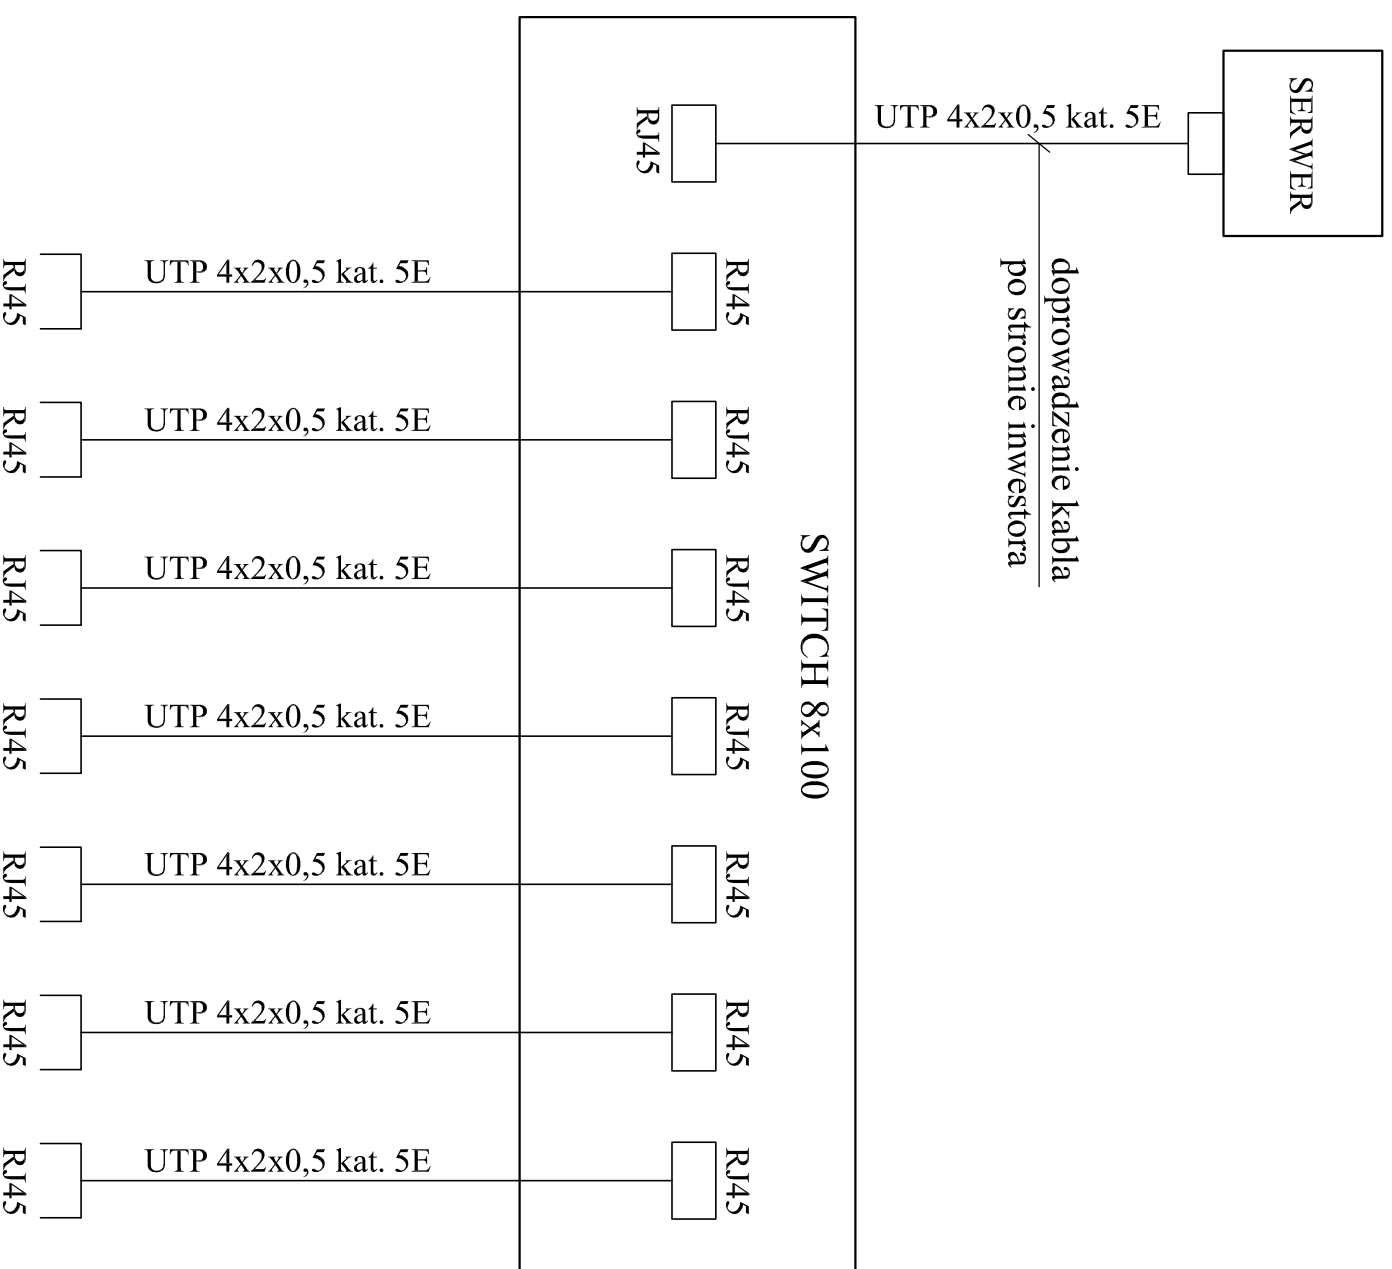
RJ45

UTP 4x2x0,5 kat. 5E

SERWER

doprowadzenie kabla
po stronie inwestora

SWITCH 8x100

RJ45
UTP 4x2x0,5 kat. 5E
RJ45

RJ45
UTP 4x2x0,5 kat. 5E
RJ45

RJ45
UTP 4x2x0,5 kat. 5E
RJ45

RJ45
UTP 4x2x0,5 kat. 5E
RJ45

RJ45
UTP 4x2x0,5 kat. 5E
RJ45

RJ45
UTP 4x2x0,5 kat. 5E
RJ45

RJ45
UTP 4x2x0,5 kat. 5E
RJ45